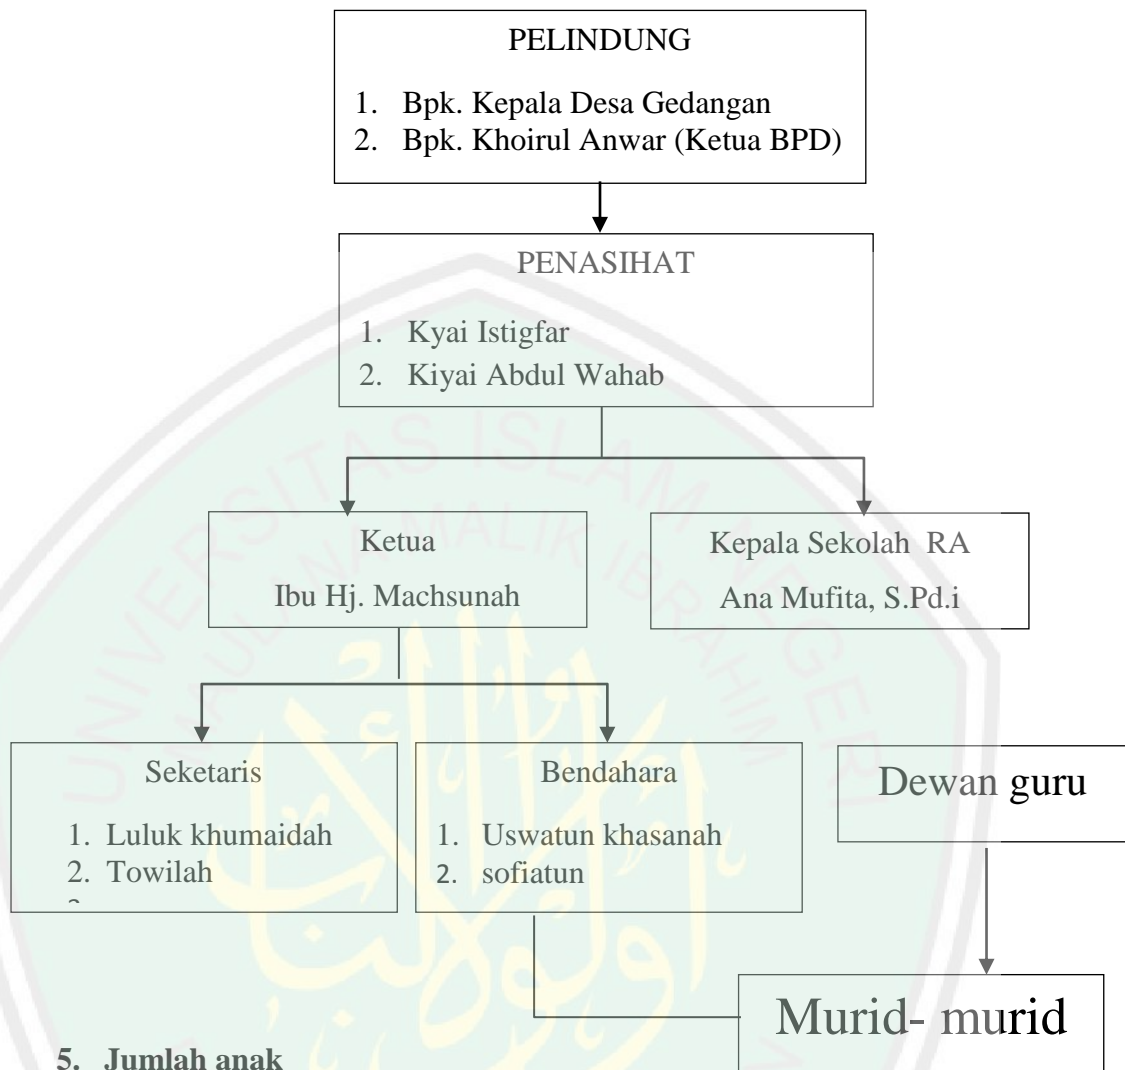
PELINDUNG

1. Bpk. Kepala Desa Gedangan
2. Bpk. Khoirul Anwar (Ketua BPD)

PENASIHAT

1. Kyai Istigfar
2. Kiyai Abdul Wahab

Ketua

Ibu Hj. Machsunah

Kepala Sekolah RA

Ana Mufita, S.Pd.i

Seketaris

1. Luluk khumaidah
2. Towilah
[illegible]

Bendahara

1. Uswatun khasanah
2. sofiatun

Dewan guru

Murid- murid

UNIVERSITAS ISLAM NEGERI MAULANA MALIK IBRAHIM

5. Jumlah anak